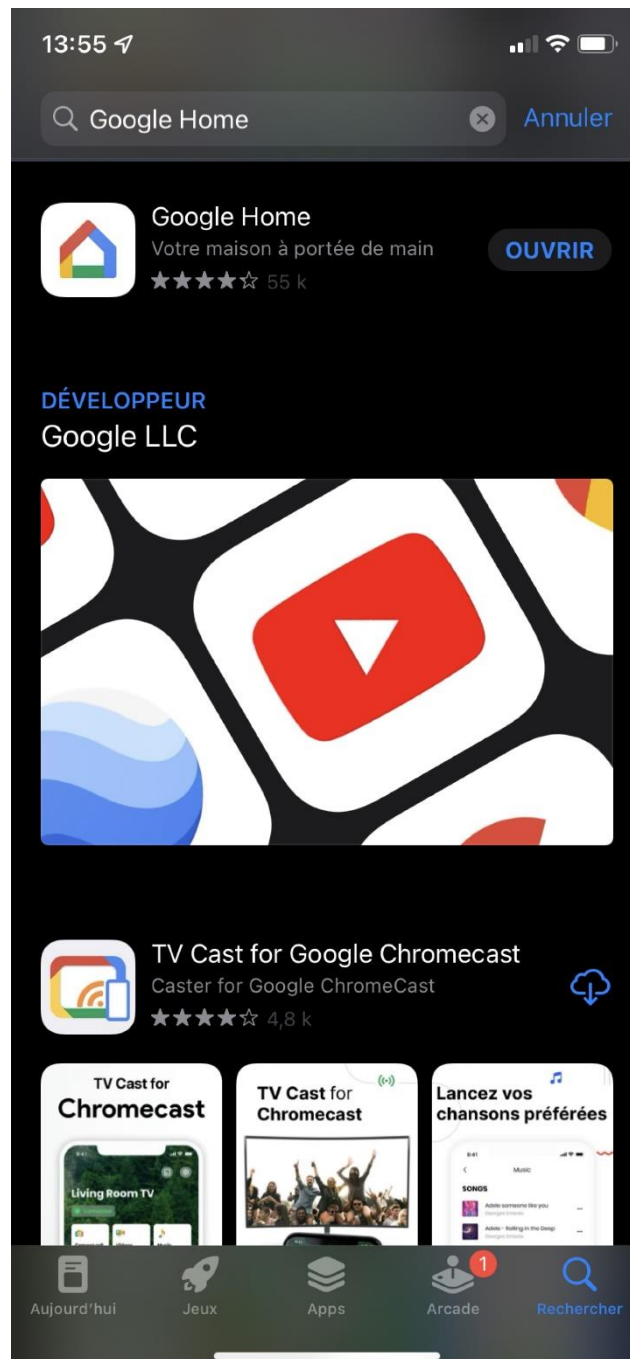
13:55

Google Home

Annuler

Google Home
Votre maison à portée de main
★★★★☆ 55 k

OUVRIR

DÉVELOPPEUR
Google LLC

TV Cast for Google Chromecast
Caster for Google ChromeCast
★★★★☆ 4,8 k

TV Cast for
Chromecast

Living Room TV

TV Cast for
Chromecast

Lancez vos
chansons préférées

Music

SONGS

Adele someone like you

Adele - Rolling in the Deep

Aujourd'hui
Jeux
Apps
1
Arcade
Rechercher